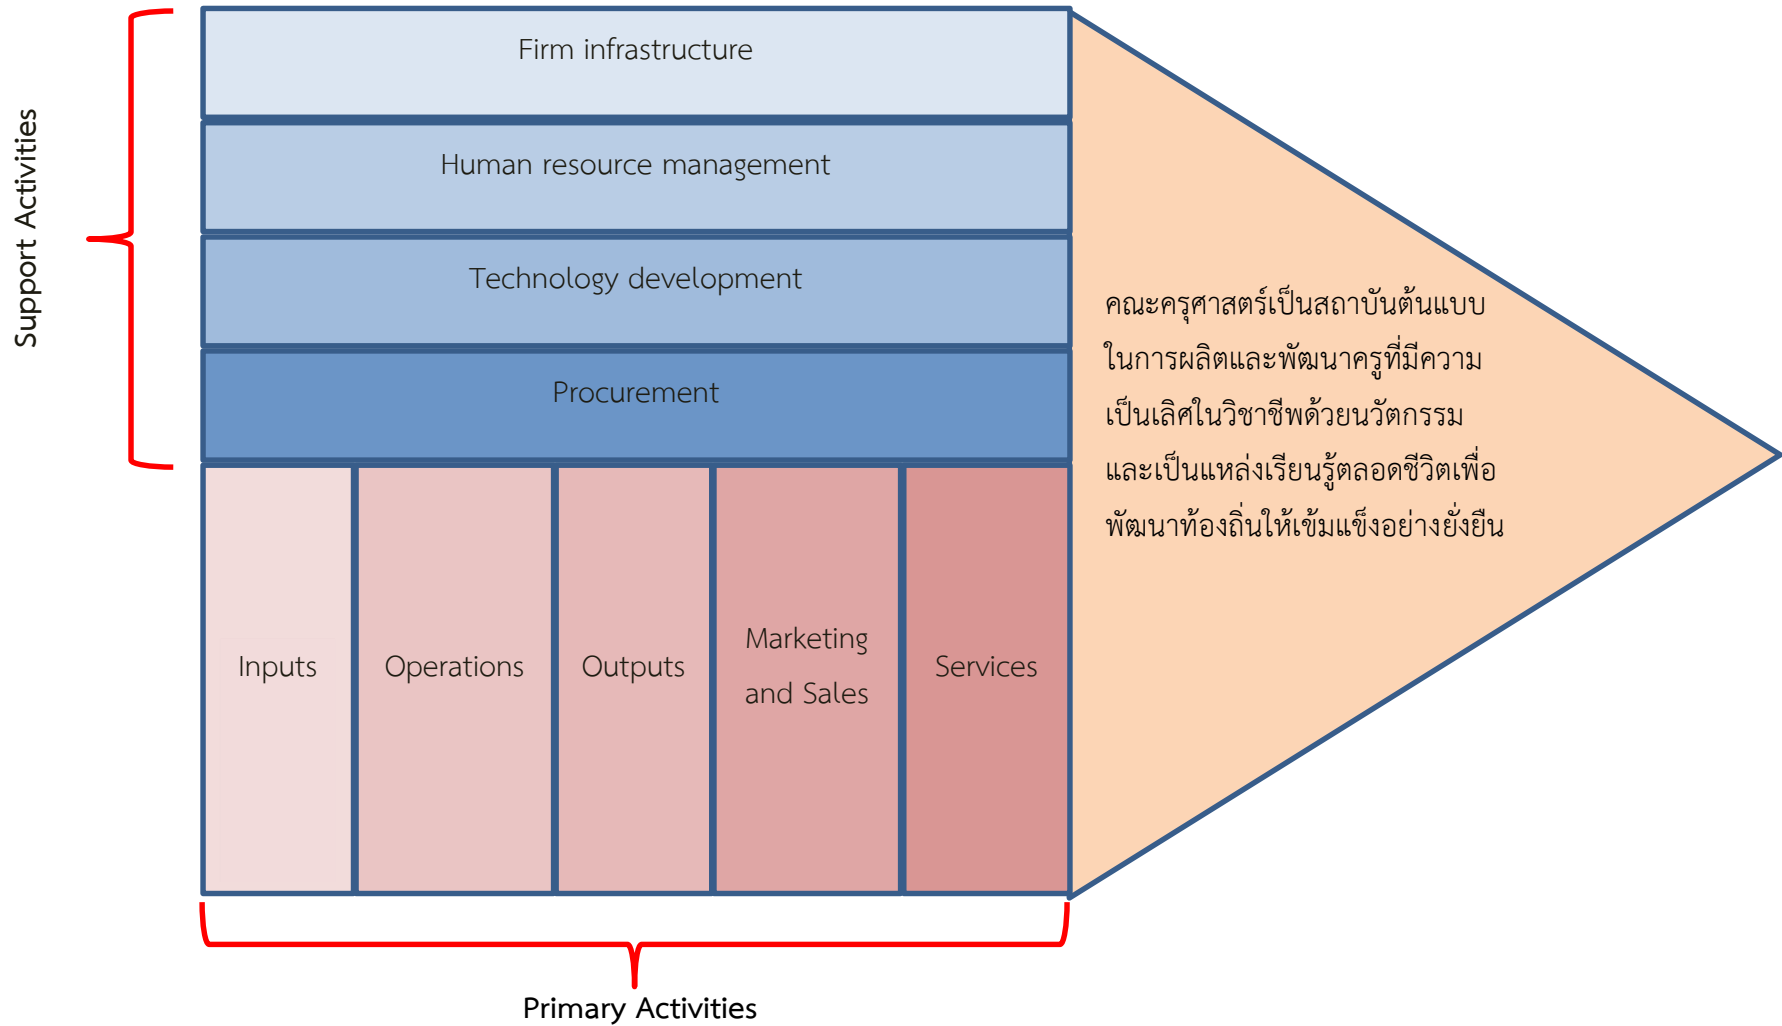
Support Activities

Firm infrastructure

Human resource management

Technology development

Procurement

คณะครุศาสตร์เป็นสถาบันต้นแบบในการผลิตและพัฒนาครูที่มีความเป็นเลิศในวิชาชีพด้วยนวัตกรรมและเป็นแหล่งเรียนรู้ตลอดชีวิตเพื่อพัฒนาท้องถิ่นให้เข้มแข็งอย่างยั่งยืน

Inputs

Operations

Outputs

Marketing and Sales

Services

Primary Activities